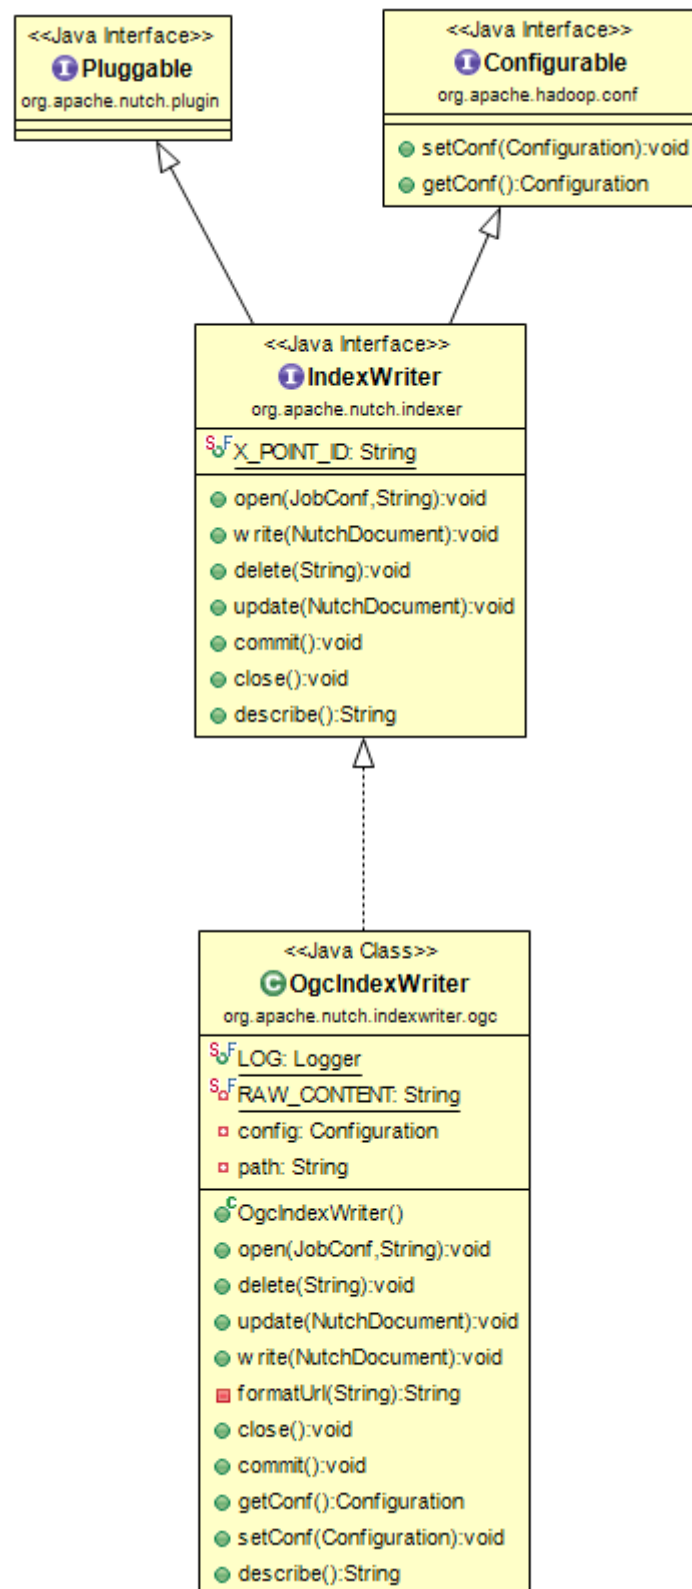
<<Java Interface>>
Pluggable
org.apache.nutch.plugin

<<Java Interface>>
Configurable
org.apache.hadoop.conf

setConf(Configuration):void
getConf():Configuration

<<Java Interface>>
IndexWriter
org.apache.nutch.indexer

SF X_POINT_ID: String

open(JobConf,String):void
write(NutchDocument):void
delete(String):void
update(NutchDocument):void
commit():void
close():void
describe():String

<<Java Class>>
OgcIndexWriter
org.apache.nutch.indexwriter.ogc

SF LOG: Logger
SF RAW_CONTENT: String
config: Configuration
path: String

C OgcIndexWriter()
open(JobConf,String):void
delete(String):void
update(NutchDocument):void
write(NutchDocument):void
formatUrl(String):String
close():void
commit():void
getConf():Configuration
setConf(Configuration):void
describe():String